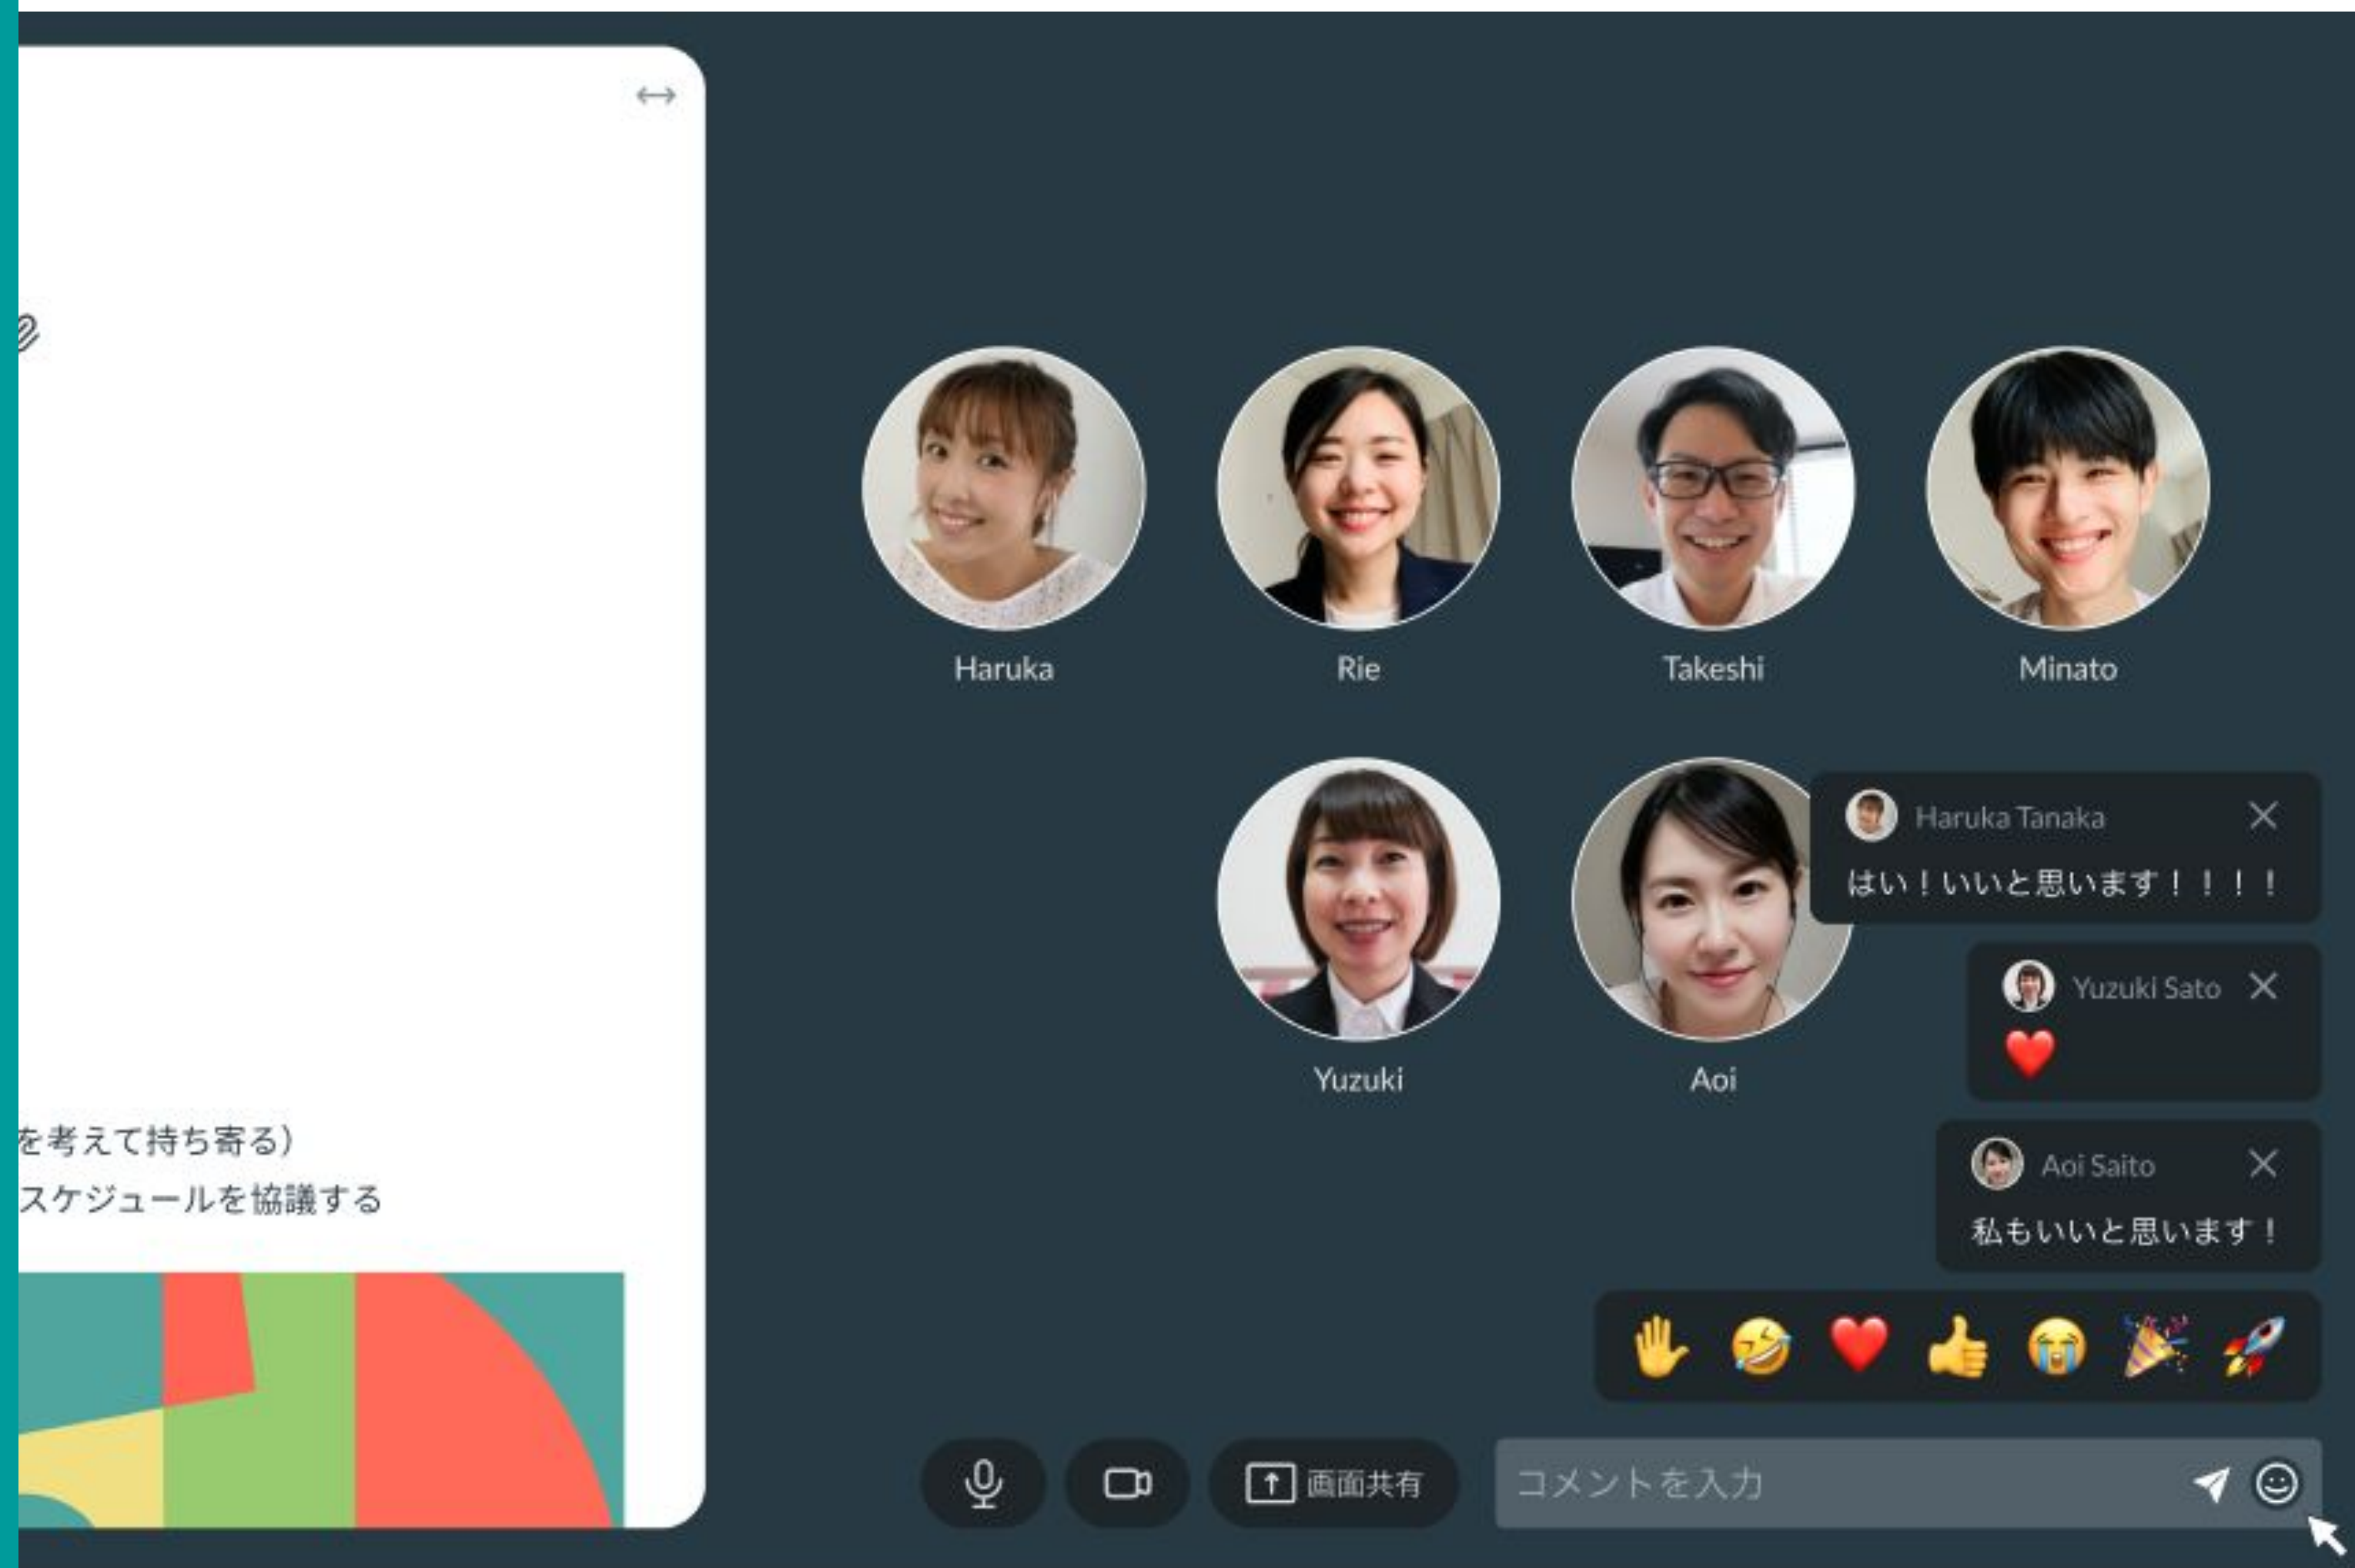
↔

を考えて持ち寄る）
スケジュールを協議する

Haruka
Rie
Takeshi
Minato
Yuzuki
Aoi

Haruka Tanaka
はい！いいと思います！！！！

Yuzuki Sato
❤️

Aoi Saito
私もいいと思います！

✋ 🤣 ❤️ 👍 😭 🎉 🚀

画面共有
コメントを入力